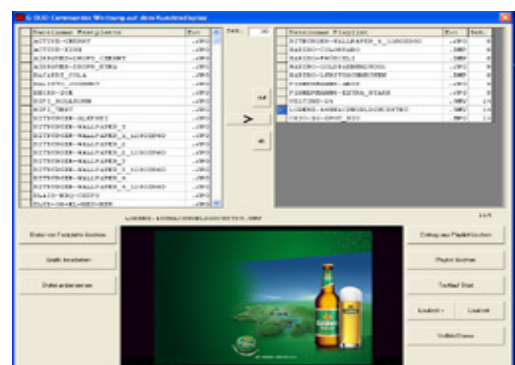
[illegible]

| Bezeichnung Festplatte | Ext |
|---|---|
| ACTIVO-CHERRY | .JPG |
| ACTIVO-KIWI | .JPG |
| ADENAUER-SPORT_CHERRY | .JPG |
| ADENAUER-SPORT_KIWI | .JPG |
| BAYERN_COLA | .JPG |
| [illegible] | .JPG |
| BECKS-ICE | .JPG |
| BIFI_ROLLBACON | .JPG |
| BIFI_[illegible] | .JPG |
| BITBURGER-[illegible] | .JPG |
| BITBURGER-WALLPAPER_3 | .JPG |
| BITBURGER-WALLPAPER_4_1280X960 | .JPG |
| BITBURGER-WALLPAPER_5 | .JPG |
| BITBURGER-WALLPAPER_5_1280X960 | .JPG |
| BITBURGER-WALLPAPER_6 | .JPG |
| BITBURGER-WALLPAPER_6_1280X960 | .JPG |
| BITBURGER-WALLPAPER_7 | .JPG |
| BITBURGER-WALLPAPER_7_1280X960 | .JPG |
| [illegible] | .JPG |
| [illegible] | .JPG |

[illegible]

| Bezeichnung Playlist | Ext | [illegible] |
|---|---|---|
| BITBURGER-WALLPAPER_4_1280X960 | .JPG | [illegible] |
| HARIBO-COLORRADO | .BMP | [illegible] |
| HARIBO-FROESCHLI | .BMP | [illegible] |
| HARIBO-GOLDBAERENGROSS | .BMP | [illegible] |
| HARIBO-LAKRITZSCHNECKEN | .BMP | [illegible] |
| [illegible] | .BMP | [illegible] |
| FISHERMANS-EXTRA_STARK | .JPG | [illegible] |
| HEITZMANN-DA | .WMV | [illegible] |
| LOEWEN-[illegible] | .WMV | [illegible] |
| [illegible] | .WMV | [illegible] |

>

LOEWEN-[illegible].WMV

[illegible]

Datei von Festplatte löschen

Grafik bearbeiten

Daten anfordern

Eintrag aus Playlist löschen

Playlist löschen

TextFeld Start

Laufzeit -

Laufzeit

Vollbild/Demo